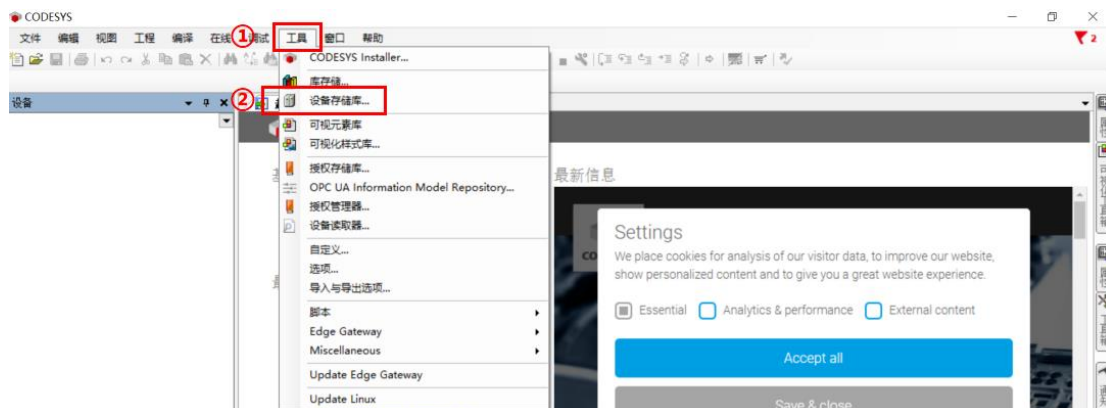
CODESYS

文件 编辑 视图 工程 编译 在线 ① 调试 工具 窗口 帮助

设备

②

CODESYS Installer...
库存储...
设备存储库...
可视元素库
可视化样式库...
授权存储库...
OPC UA Information Model Repository...
授权管理器...
设备读取器...
自定义...
选项...
导入与导出选项...
脚本
Edge Gateway
Miscellaneous
Update Edge Gateway
Update Linux

最新信息

Settings

We place cookies for analysis of our visitor data, to improve our website, show personalized content and to give you a great website experience.

Essential Analytics & performance External content

Accept all

Save & close